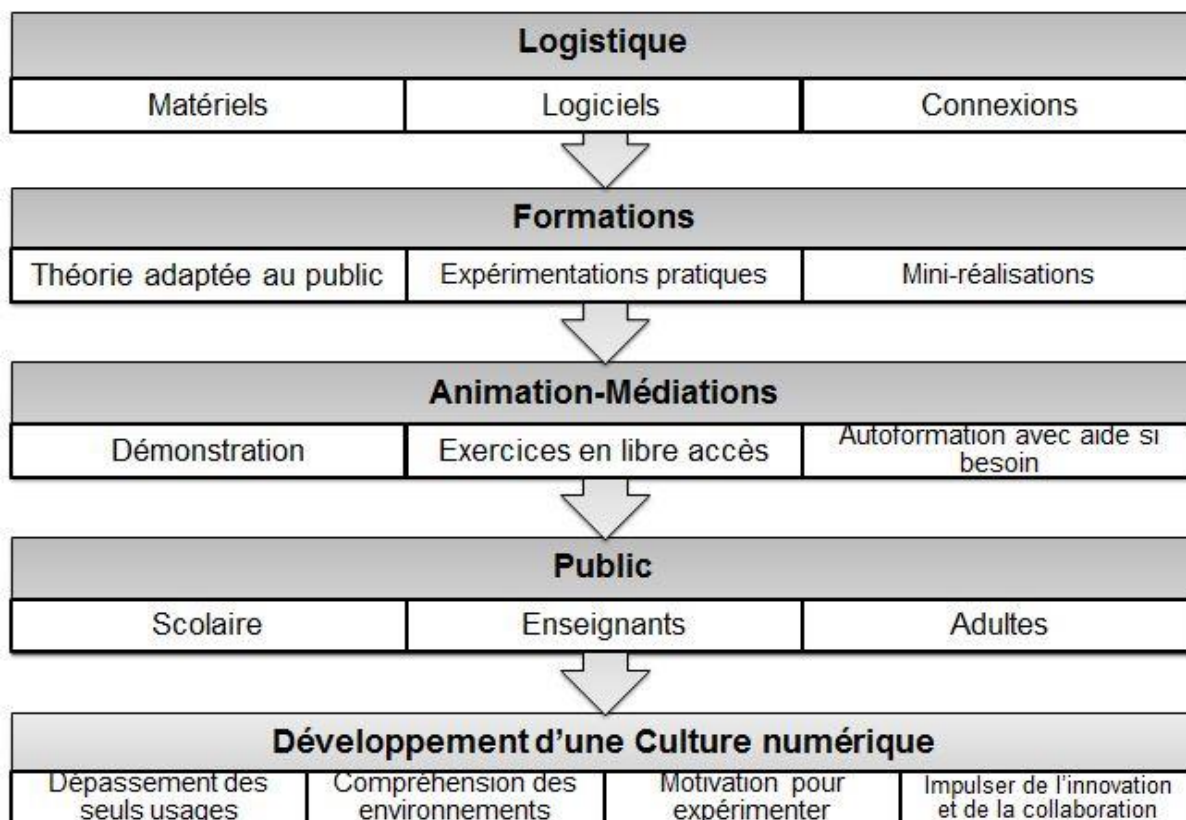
Logistique

| Matériels | Logiciels | Connexions |
|---|---|---|

Formations

| Théorie adaptée au public | Expérimentations pratiques | Mini-réalisations |
|---|---|---|

Animation-Médiations

| Démonstration | Exercices en libre accès | Autoformation avec aide si besoin |
|---|---|---|

Public

| Scolaire | Enseignants | Adultes |
|---|---|---|

Développement d'une Culture numérique

| Dépassement des seuls usages | Compréhension des environnements | Motivation pour expérimenter | Impulser de l'innovation et de la collaboration |
|---|---|---|---|